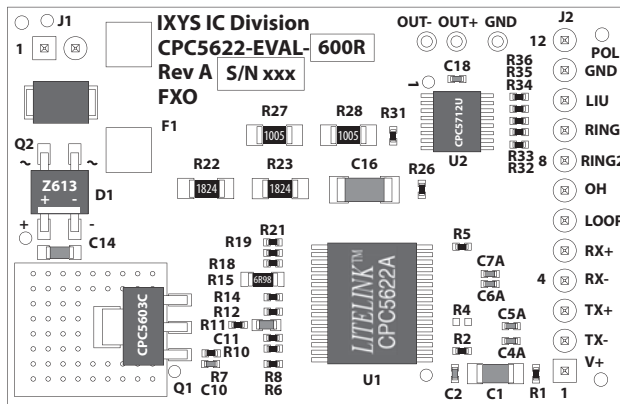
J1
1
IXYS IC Division
CPC5622-EVAL- 600R
Rev A S/N xxx
FXO
OUT- OUT+ GND
J2
12
POL
GND
LIU
RING
RING2
OH
LOOP
RX+
RX-
TX+
TX-
V+
C18
1
CPC5712U
U2
R36
R35
R34
R33
R32
8
F1
R27
1005
R28
1005
R31
Q2
~ ~
Z613
+ -
D1
R22
1824
R23
1824
C16
R26
+
-
C14
R21
R19
R18
R15
6R98
R14
R12
R11
C11
R10
R7
C10
R8
R6
CPC5603C
Q1
LITELINK™
CPC5622A
U1
R5
C7A
C6A
4
R4
C5A
R2
C4A
C2
C1
R1
1